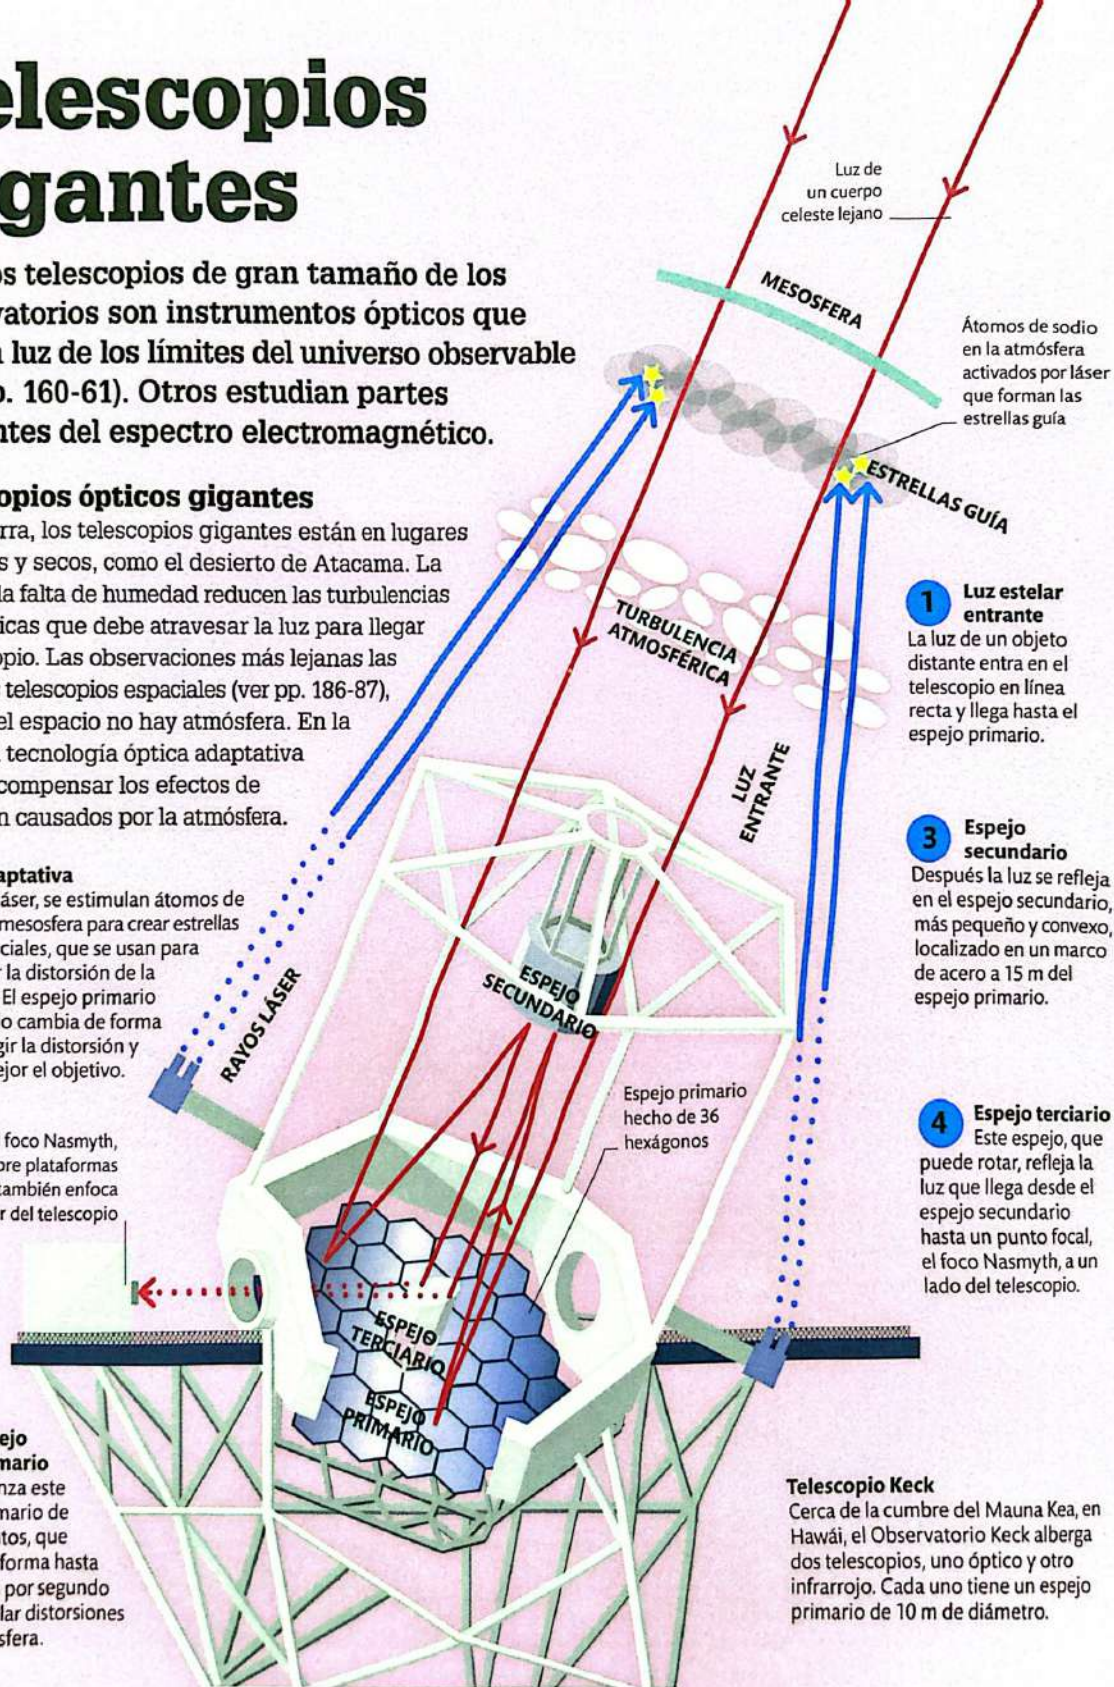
elescopios gantes

os telescopios de gran tamaño de los vatorios son instrumentos ópticos que luz de los límites del universo observable p. 160-61). Otros estudian partes ntes del espectro electromagnético.

opios ópticos gigantes

rra, los telescopios gigantes están en lugares s y secos, como el desierto de Atacama. La la falta de humedad reducen las turbulencias icas que debe atravesar la luz para llegar pio. Las observaciones más lejanas las telescopios espaciales (ver pp. 186-87), el espacio no hay atmósfera. En la tecnología óptica adaptativa compensar los efectos de n causados por la atmósfera.

aptativa
láser, se estimulan átomos de mesosfera para crear estrellas ciales, que se usan para la distorsión de la El espejo primario o cambia de forma gir la distorsión y ejor el objetivo.

foco Nasmyth, bre plataformas también enfoca r del telescopio

ejo mario
nza este mario de tos, que forma hasta por segundo lar distorsiones sfera.

Luz de un cuerpo celeste lejano

MESOSFERA

Átomos de sodio en la atmósfera activados por láser que forman las estrellas guía

ESTRELLAS GUÍA

TURBULENCIA ATMOSFÉRICA

LUZ ENTRANTE

RAYOS LÁSER

ESPEJO SECUNDARIO

ESPEJO TERCIARIO

ESPEJO PRIMARIO

Espejo primario hecho de 36 hexágonos

1 Luz estelar entrante
La luz de un objeto distante entra en el telescopio en línea recta y llega hasta el espejo primario.

3 Espejo secundario
Después la luz se refleja en el espejo secundario, más pequeño y convexo, localizado en un marco de acero a 15 m del espejo primario.

4 Espejo terciario
Este espejo, que puede rotar, refleja la luz que llega desde el espejo secundario hasta un punto focal, el foco Nasmyth, a un lado del telescopio.

Telescopio Keck
Cerca de la cumbre del Mauna Kea, en Hawái, el Observatorio Keck alberga dos telescopios, uno óptico y otro infrarrojo. Cada uno tiene un espejo primario de 10 m de diámetro.